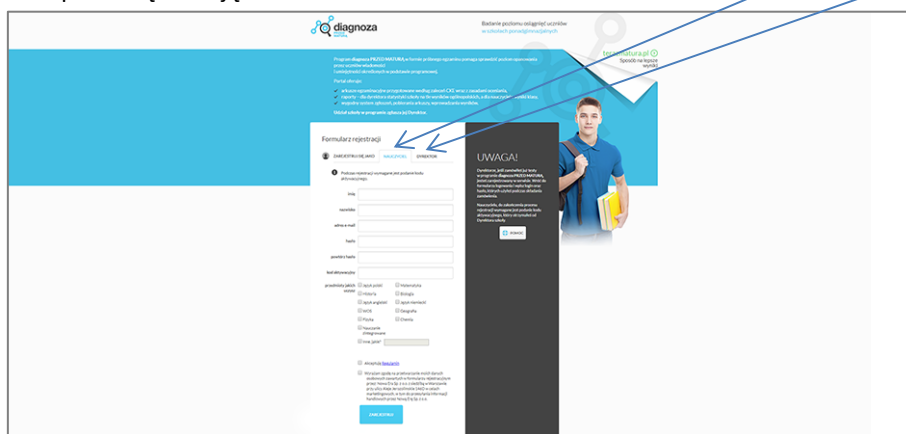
diagnoza

Badanie poziomu osiągnięć uczniów w szkołach ponadgimnazjalnych

teraz matura.pl
Sposób na lepsze wyniki

Program diagnoza PRZED MATURĄ w formie próbnego egzaminu pozwoli sprawdzić poziom opanowania przez uczniów wiadomości i umiejętności określonych w podstawie programowej.

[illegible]

Formularz rejestracji

ZAREJESTRUJ SIĘ JAKO NAUCZYCIEL DYREKTOR

Podczas rejestracji wymagane jest podanie kodu aktywacyjnego.

Imię
nazwisko
adres e-mail
hasło
powtórz hasło
kod aktywacyjny
przedmioty jakich uczysz

język polski
Matematyka
Historia
Biologia
język angielski
język niemiecki
WOS
Geografia
Fizyka
Chemia
Nauczanie zintegrowane
inny, jaki?

Akceptuję Regulamin

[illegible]

ZAREJESTRUJ

UWAGA!

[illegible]

POBIERZ